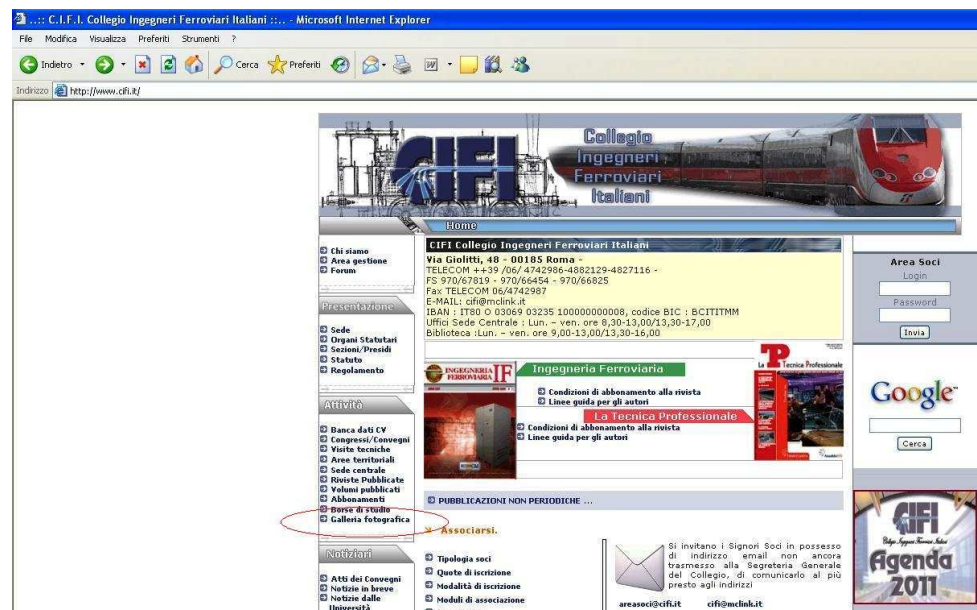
..:: C.I.F.I. Collegio Ingegneri Ferroviari Italiani ::.. - Microsoft Internet Explorer

File Modifica Visualizza Preferiti Strumenti ?

Indietro Cerca Preferiti

Indirizzo http://www.cifi.it/

CIFI Collegio Ingegneri Ferroviari Italiani

Home

Chi siamo
Area gestione
Forum

Presentazione

Sede
Organi Statutari
Sezioni/Presidi
Statuto
Regolamento

Attività

Banca dati CV
Congressi/Convegni
Visite tecniche
Aree territoriali
Sede centrale
Riviste Pubblicate
Volumi pubblicati
Abbonamenti
Borse di studio
Galleria fotografica

Notiziari

Atti dei Convegni
Notizie in breve
Notizie dalle Università

CIFI Collegio Ingegneri Ferroviari Italiani
Via Giolitti, 48 - 00185 Roma -
TELECOM ++39 /06/ 4742986-4882129-4827116 -
FS 970/67819 - 970/66454 - 970/66825
Fax TELECOM 06/4742987
E-MAIL: cifi@mclink.it
IBAN : IT80 O 03069 03235 100000000008, codice BIC : BCITITMM
Uffici Sede Centrale : Lun. – ven. ore 8,30-13,00/13,30-17,00
Biblioteca :Lun. – ven. ore 9,00-13,00/13,30-16,00

Ingegneria Ferroviaria
INGEGNERIA FERROVIARIA IF
Condizioni di abbonamento alla rivista
Linee guida per gli autori

La Tecnica Professionale
Condizioni di abbonamento alla rivista
Linee guida per gli autori

PUBBLICAZIONI NON PERIODICHE ...

Associarsi.

Tipologia soci
Quote di iscrizione
Modalità di iscrizione
Moduli di associazione

Si invitano i Signori Soci in possesso di indirizzo email non ancora trasmesso alla Segreteria Generale del Collegio, di comunicarlo al più presto agli indirizzi

areasoci@cifi.it cifi@mclink.it

Area Soci
Login
Password
Invia

Google
Cerca

CIFI
Agenda 2011